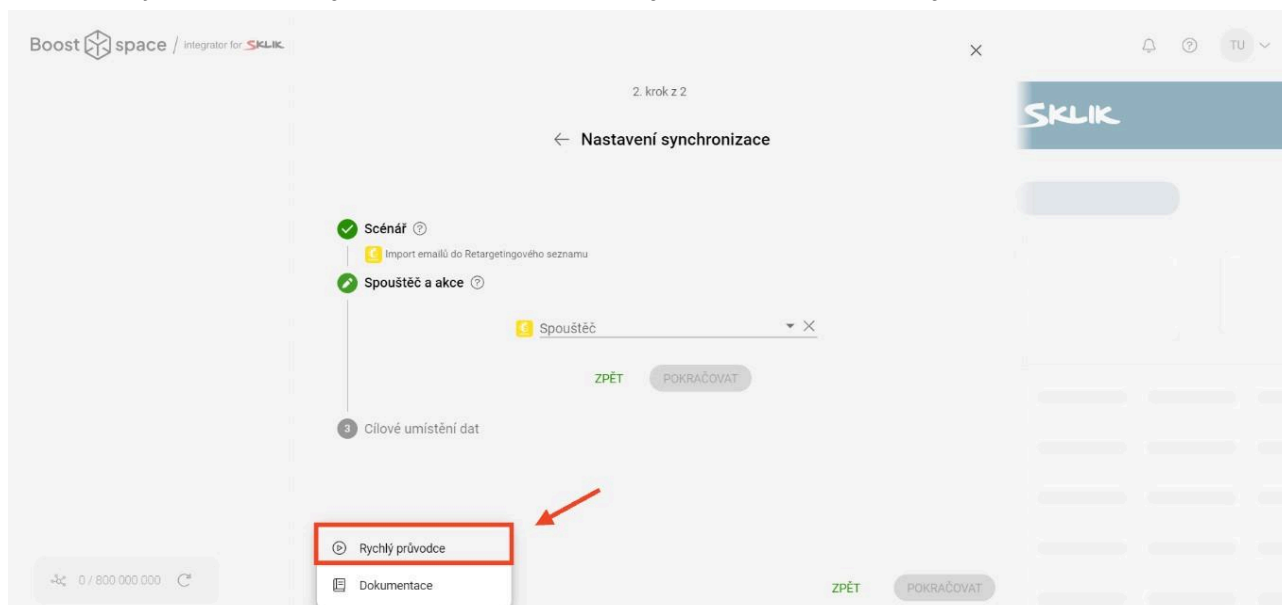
Boost space / integrator for SKLIK

TU

2. krok z 2

← Nastavení synchronizace

SKLIK

Scénář

Import emailů do Retargetingového seznamu

Spouštěč a akce

Spouštěč

ZPĚT POKRAČOVAT

3 Cílové umístění dat

Rychlý průvodce

Dokumentace

0 / 800 000 000

ZPĚT POKRAČOVAT